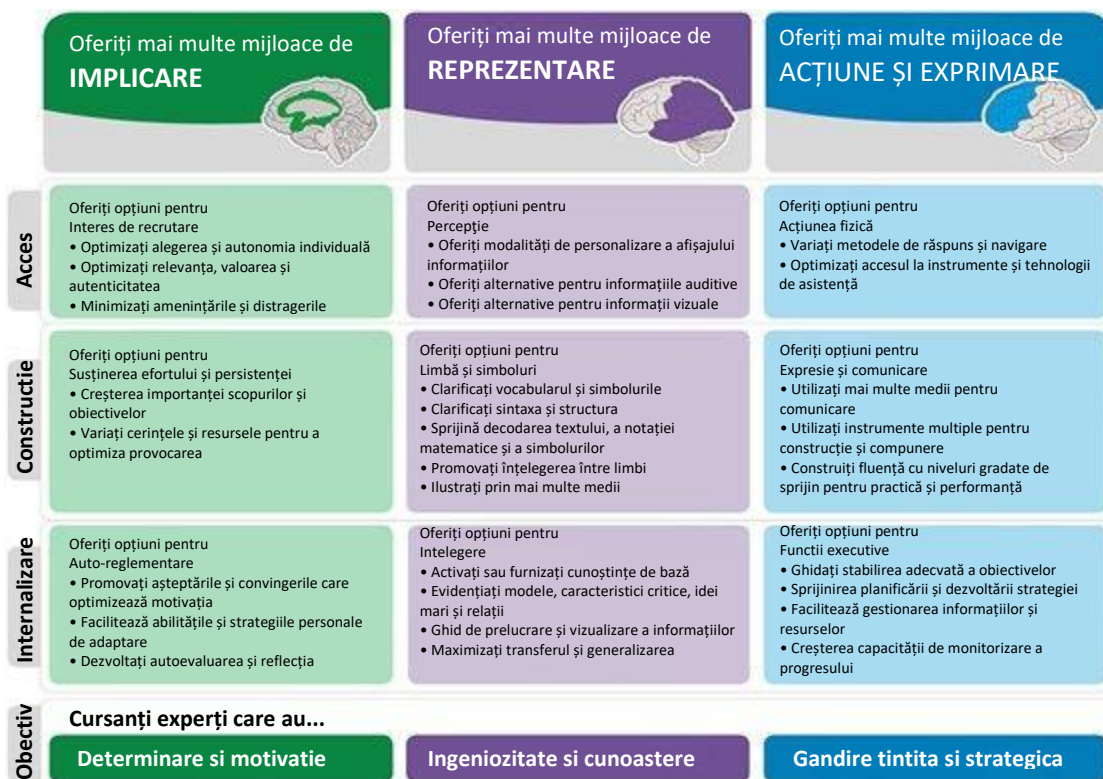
Oferiți mai multe mijloace de **IMPLICARE**

Oferiți mai multe mijloace de **REPREZENTARE**

Oferiți mai multe mijloace de ACȚIUNE ȘI EXPRIMARE

Acces

Oferiți opțiuni pentru
Interes de recrutare
• Optimizați alegerea și autonomia individuală
• Optimizați relevanța, valoarea și autenticitatea
• Minimizați amenințările și distragerile

Oferiți opțiuni pentru
Percepție
• Oferiți modalități de personalizare a afișajului informațiilor
• Oferiți alternative pentru informațiile auditive
• Oferiți alternative pentru informații vizuale

Oferiți opțiuni pentru
Acțiunea fizică
• Variați metodele de răspuns și navigare
• Optimizați accesul la instrumente și tehnologii de asistență

Constructie

Oferiți opțiuni pentru
Susținerea efortului și persistenței
• Creșterea importanței scopurilor și obiectivelor
• Variați cerințele și resursele pentru a optimiza provocarea

Oferiți opțiuni pentru
Limbă și simboluri
• Clarificați vocabularul și simbolurile
• Clarificați sintaxa și structura
• Sprijină decodarea textului, a notației matematice și a simbolurilor
• Promovați înțelegerea între limbi
• Ilustrați prin mai multe medii

Oferiți opțiuni pentru
Expresie și comunicare
• Utilizați mai multe medii pentru comunicare
• Utilizați instrumente multiple pentru construcție și compunere
• Construiți fluență cu niveluri gradate de sprijin pentru practică și performanță

Internalizare

Oferiți opțiuni pentru
Auto-reglementare
• Promovați așteptările și convingerile care optimizează motivația
• Facilitează abilitățile și strategiile personale de adaptare
• Dezvoltați autoevaluarea și reflecția

Oferiți opțiuni pentru
Intelegere
• Activați sau furnizați cunoștințe de bază
• Evidențiați modele, caracteristici critice, idei mari și relații
• Ghid de prelucrare și vizualizare a informațiilor
• Maximizați transferul și generalizarea

Oferiți opțiuni pentru
Functii executive
• Ghidați stabilirea adecvată a obiectivelor
• Sprijinirea planificării și dezvoltării strategiei
• Facilitează gestionarea informațiilor și resurselor
• Creșterea capacității de monitorizare a progresului

Obiectiv

**Cursanți experți care au...**

**Determinare si motivatie**

**Ingeniozitate si cunoastere**

**Gandire tintita si strategica**